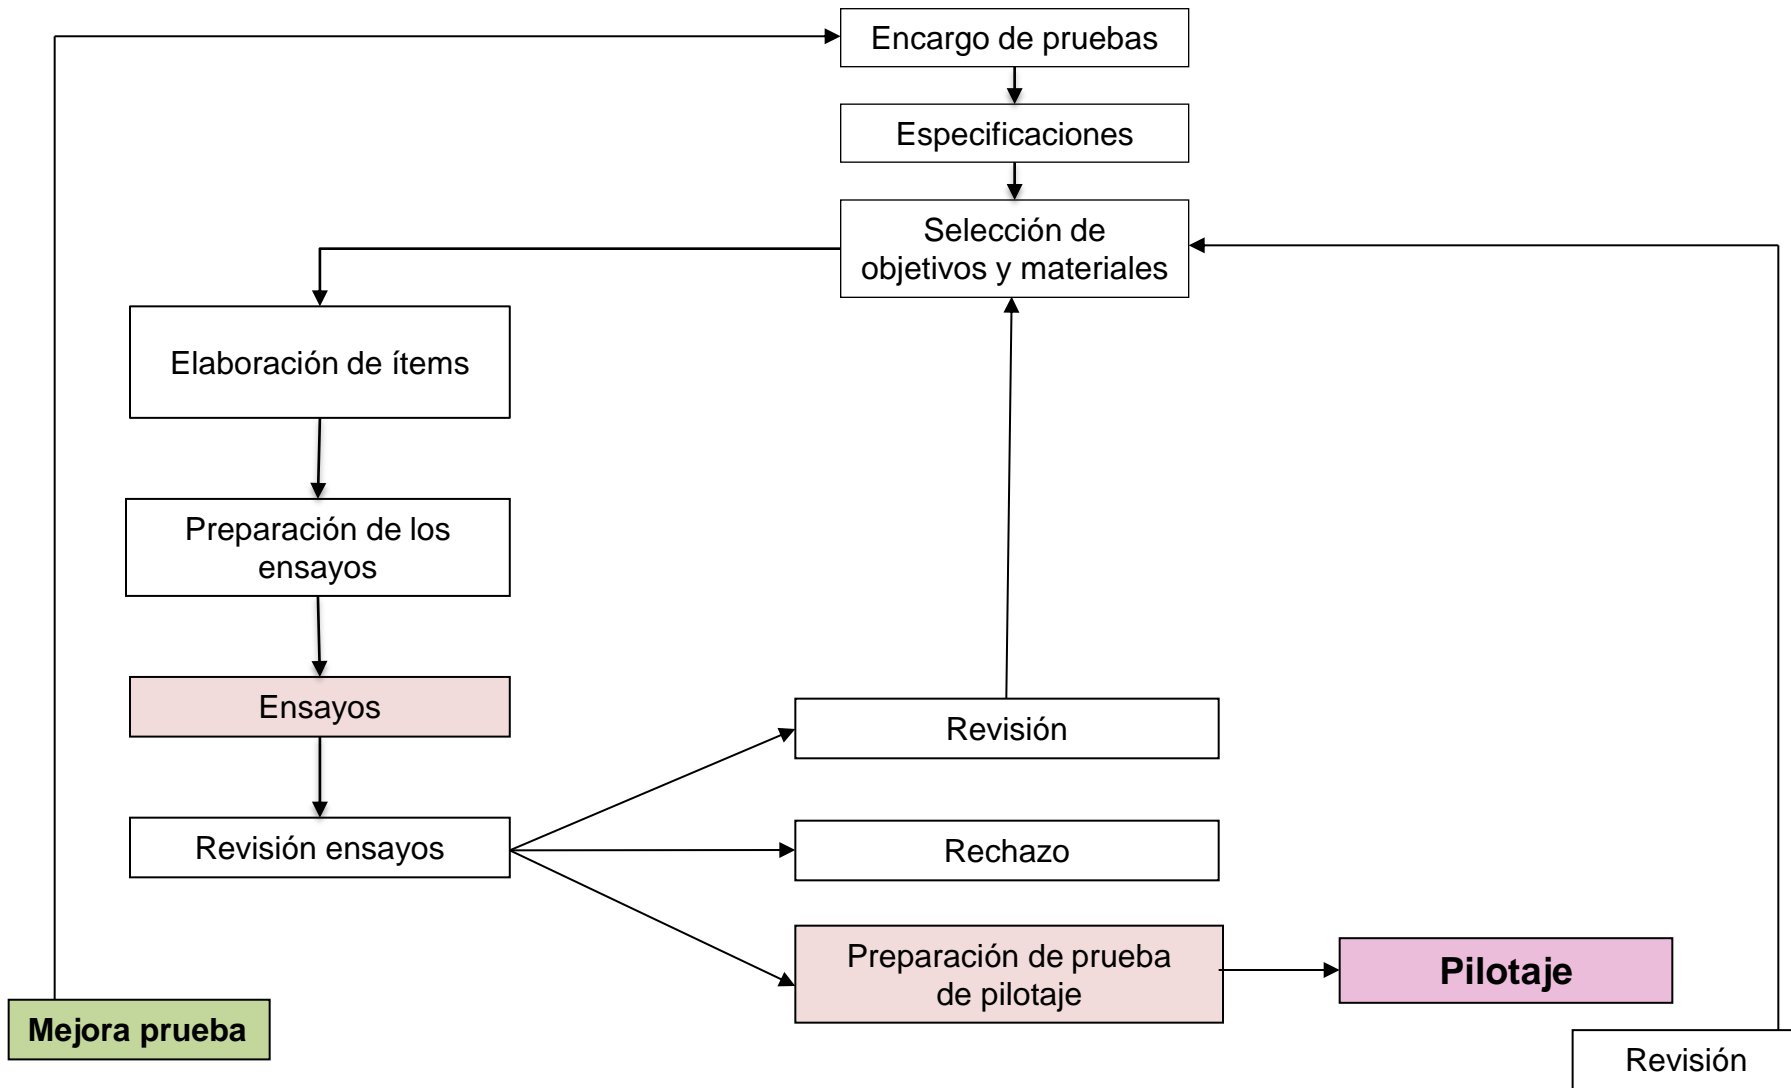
Encargo de pruebas

Especificaciones

Selección de objetivos y materiales

Elaboración de ítems

Preparación de los ensayos

Ensayos

Revisión ensayos

Revisión

Rechazo

Preparación de prueba de pilotaje

Pilotaje

Mejora prueba

Revisión